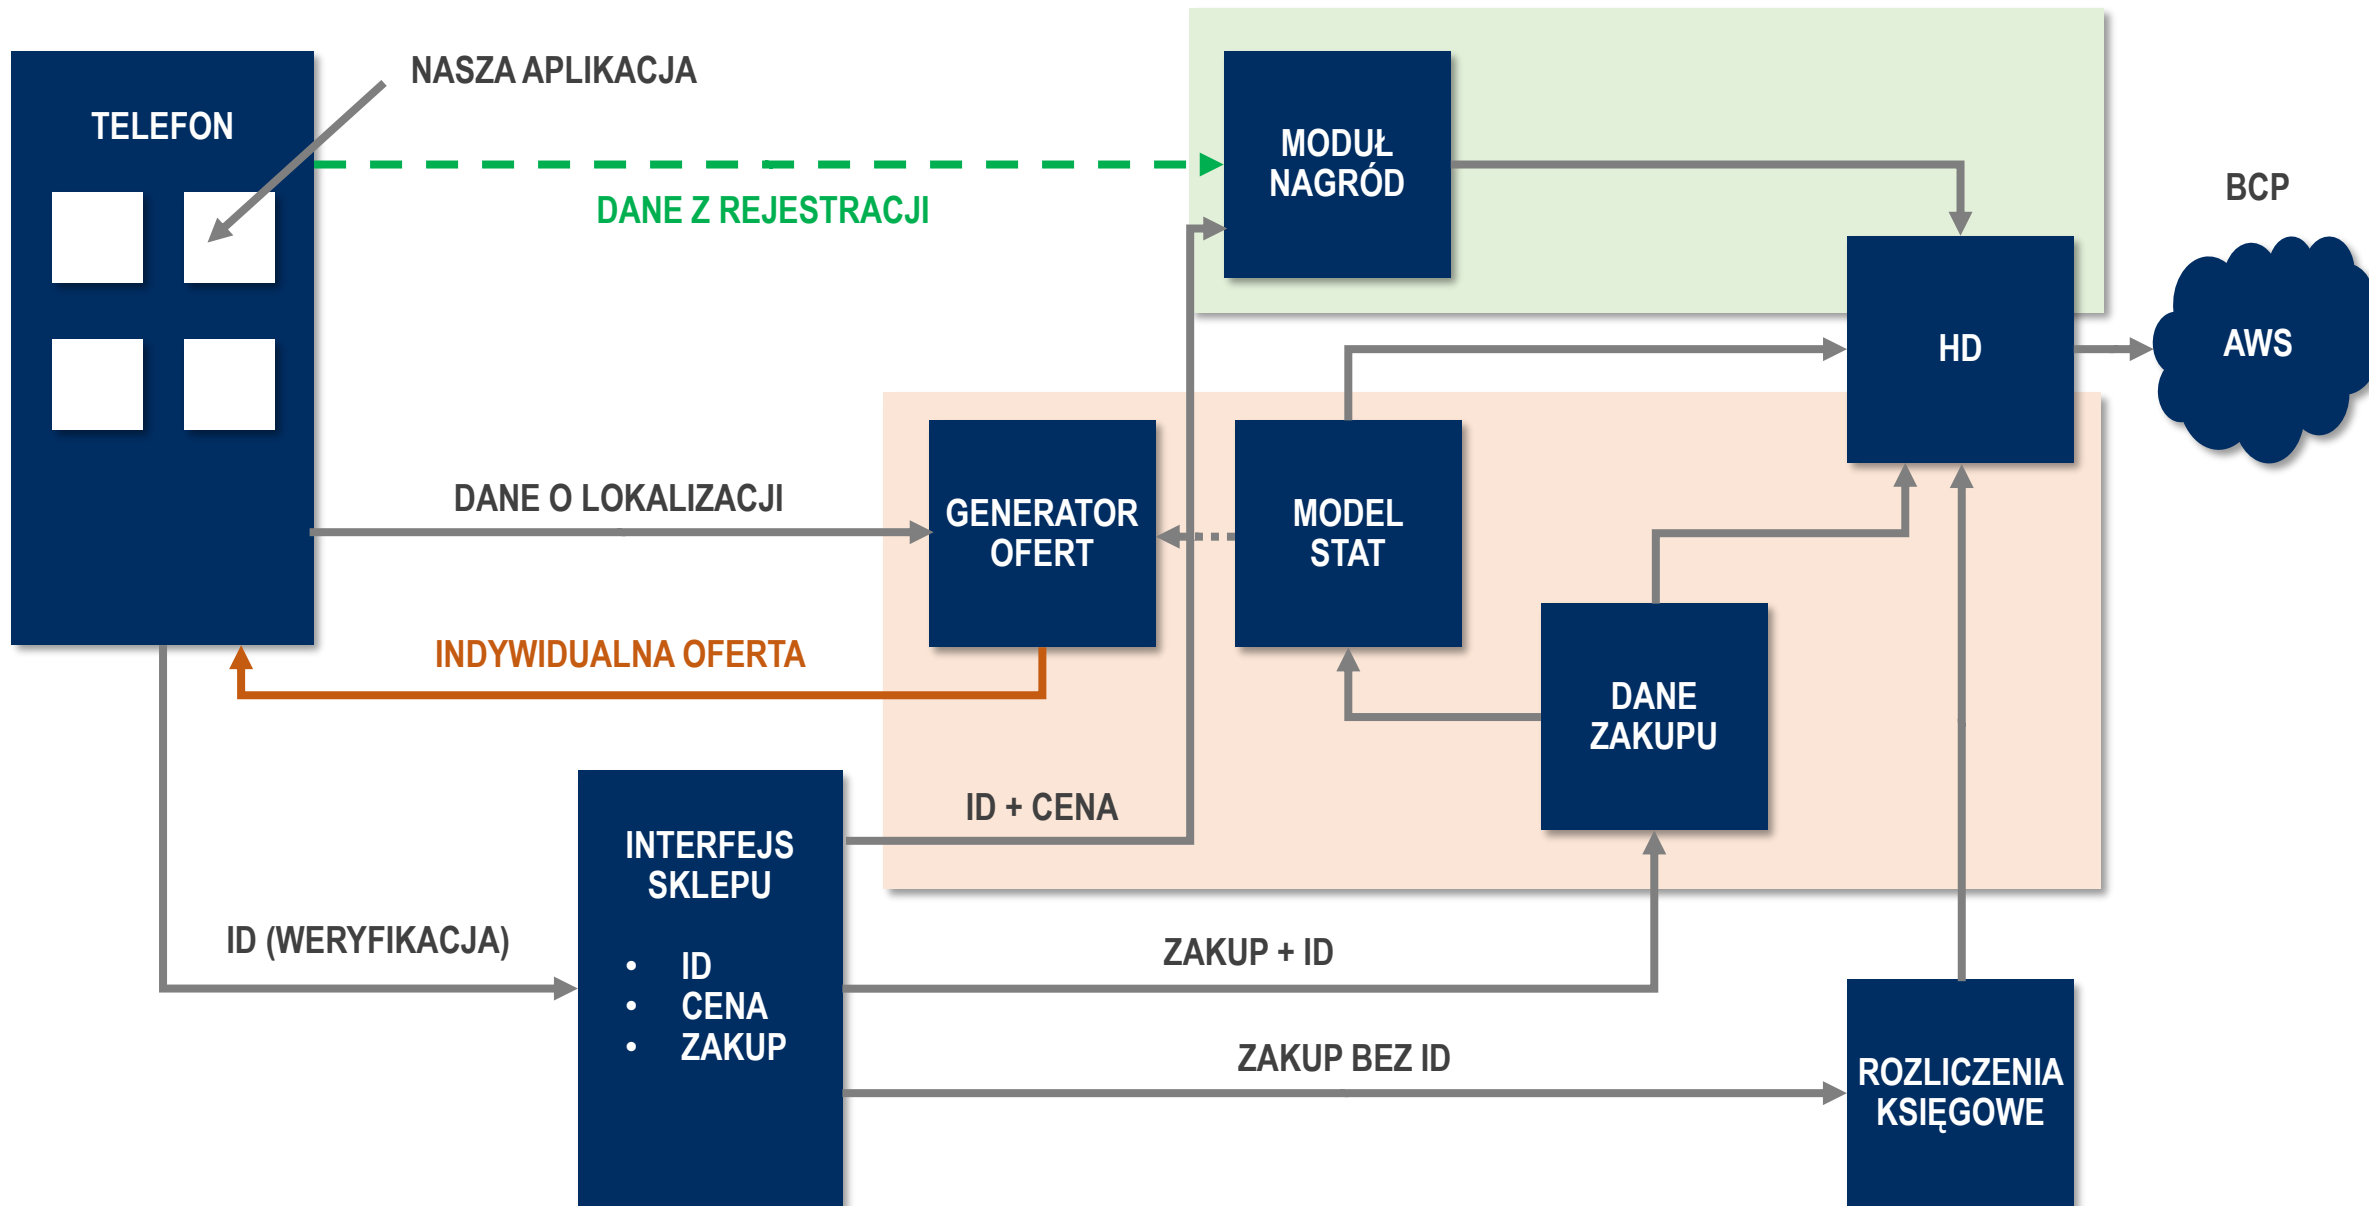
TELEFON

NASZA APLIKACJA

DANE Z REJESTRACJI

MODUŁ NAGRÓD

BCP

HD

AWS

DANE O LOKALIZACJI

GENERATOR OFERT

MODEL STAT

INDYWIDUALNA OFERTA

DANE ZAKUPU

ID + CENA

INTERFEJS SKLEPU

- ID
- CENA
- ZAKUP

ID (WERYFIKACJA)

ZAKUP + ID

ZAKUP BEZ ID

ROZLICZENIA KSIĘGOWE